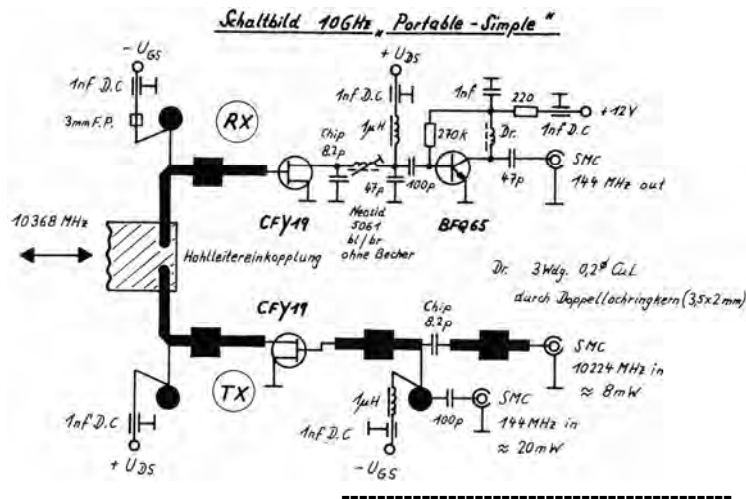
Schaltbild 10GHz „Portable - Simple"

$-U_{GS}$

1nF D.C

3mm F.P.

RX

$+U_{DS}$

1nF D.C

1µH

1nF

220

+12V

1nF D.C

270k

Dr.

Chip 8,2p

47p

100p

47p

SMC

144 MHz out

10368 MHz

CFY19

Neosid 5061 bl / br ohne Becher

BFQ65

Hohlleitereinkopplung

Dr. 3 Wdg. 0,2 $^{\varnothing}$ CuL durch Doppellochringkern (3,5x2mm)

CFY19

Chip 8,2p

SMC 10224 MHz in ≈ 8mW

TX

1µH

SMC 144MHz in ≈ 20mW

100p

1nF D.C

1nF D.C

$-U_{GS}$

$+U_{DS}$